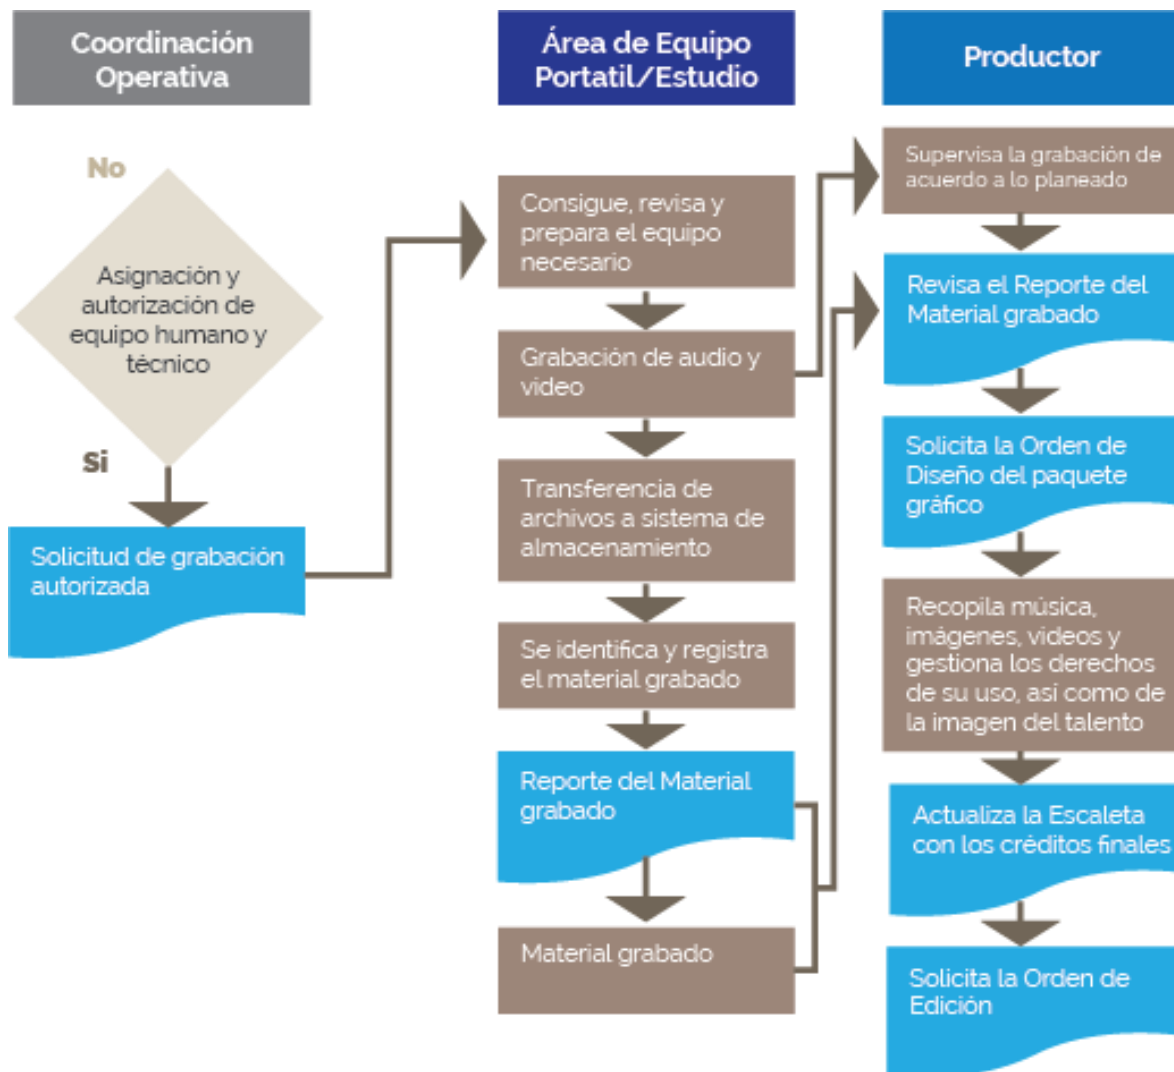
Coordinación Operativa

Área de Equipo Portatil/Estudio

Productor

No

Asignación y autorización de equipo humano y técnico

Si

Solicitud de grabación autorizada

Consigue, revisa y prepara el equipo necesario

Grabación de audio y video

Transferencia de archivos a sistema de almacenamiento

Se identifica y registra el material grabado

Reporte del Material grabado

Material grabado

Supervisa la grabación de acuerdo a lo planeado

Revisa el Reporte del Material grabado

Solicita la Orden de Diseño del paquete gráfico

Recopila música, imágenes, videos y gestiona los derechos de su uso, así como de la imagen del talento

Actualiza la Escaleta con los créditos finales

Solicita la Orden de Edición